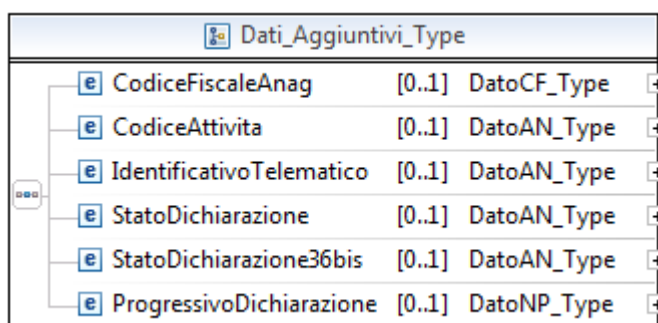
Dati_Aggiuntivi_Type

| | | |
|---|---|---|
| e CodiceFiscaleAnag | [0..1] | DatoCF_Type |
| e CodiceAttivita | [0..1] | DatoAN_Type |
| e IdentificativoTelematico | [0..1] | DatoAN_Type |
| e StatoDichiarazione | [0..1] | DatoAN_Type |
| e StatoDichiarazione36bis | [0..1] | DatoAN_Type |
| e ProgressivoDichiarazione | [0..1] | DatoNP_Type |